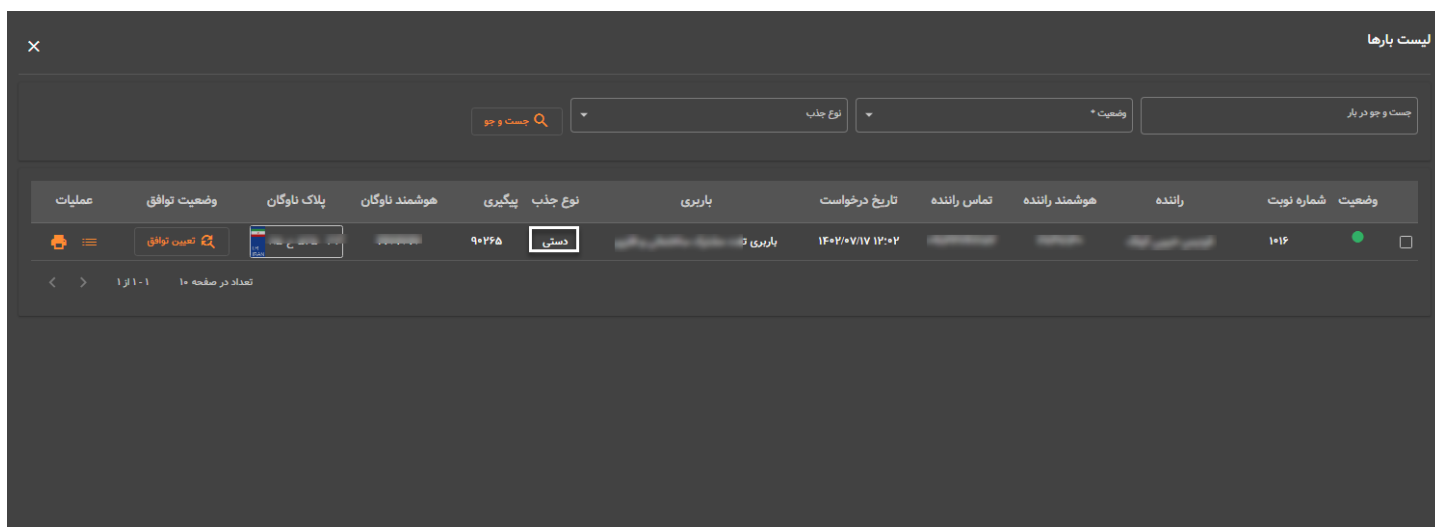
لیست بارها

×

جست و جو در بار

وضعیت *

نوع جذب

جست و جو

| | وضعیت | شماره نوبت | راننده | هوشمند راننده | تماس راننده | تاریخ درخواست | باربری | نوع جذب | پیگیری | هوشمند ناوگان | پلاک ناوگان | وضعیت توافق | عملیات |
|---|---|---|---|---|---|---|---|---|---|---|---|---|---|
| | | ۱۰۱۶ | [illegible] | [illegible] | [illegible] | ۱۴۰۲/۰۷/۱۷ ۱۲:۰۲ | باربری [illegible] | دستی | ۹۰۲۶۵ | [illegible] | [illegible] ع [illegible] | تعیین توافق | |

تعداد در صفحه ۱۰ ۱-۱ از ۱